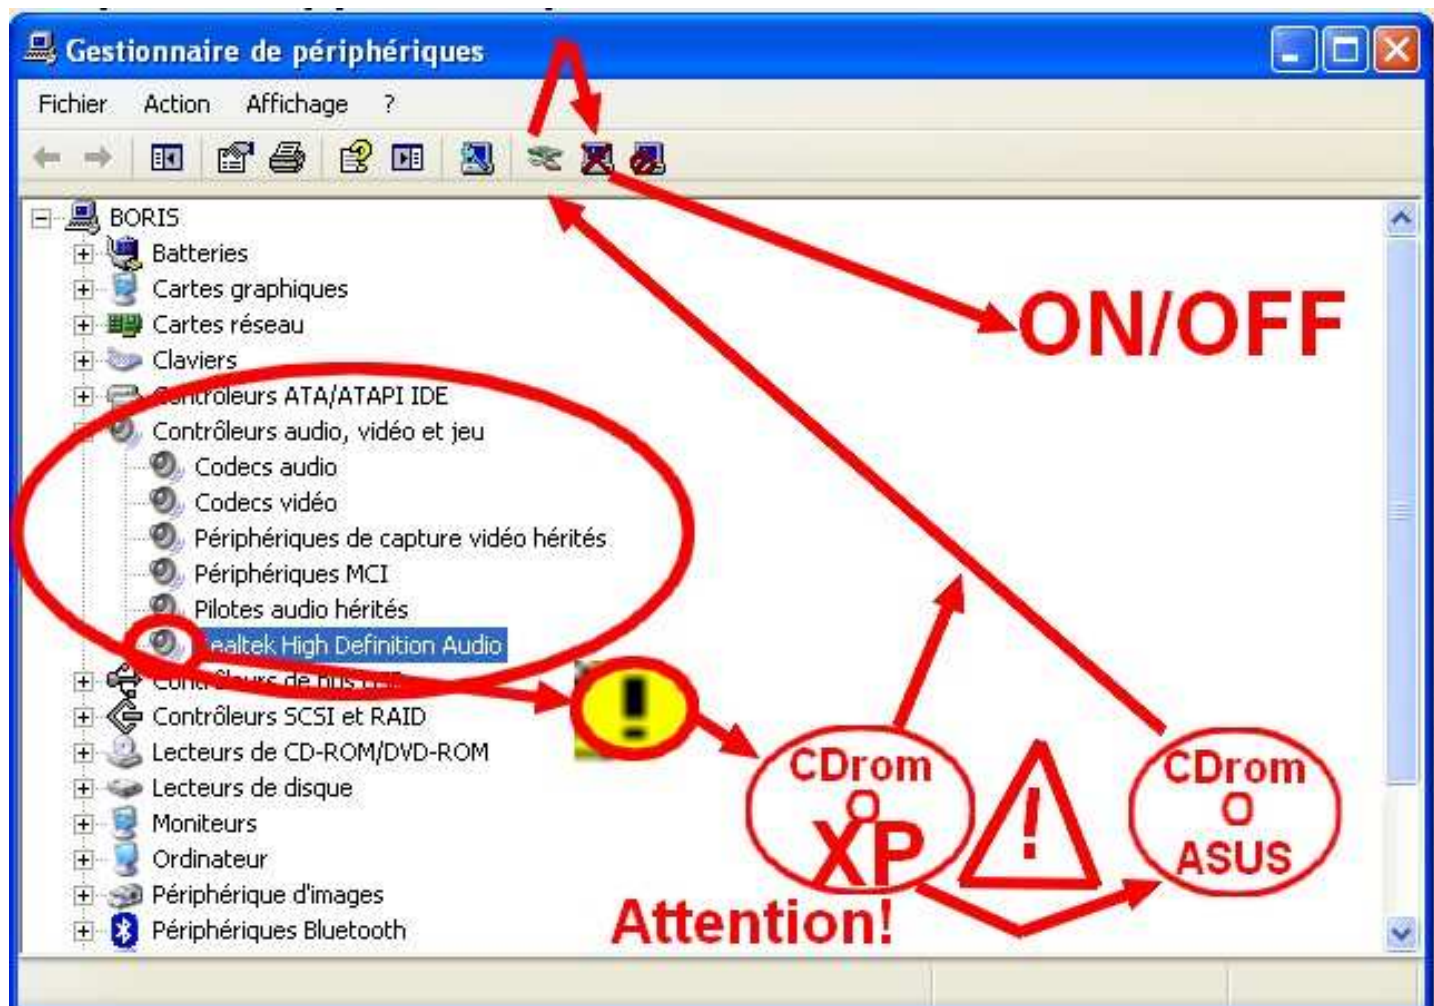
Gestionnaire de périphériques

Fichier Action Affichage ?

BORIS
Batteries
Cartes graphiques
Cartes réseau
Claviers
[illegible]trôleurs ATA/ATAPI IDE
Contrôleurs audio, vidéo et jeu
Codecs audio
Codecs vidéo
Périphériques de capture vidéo hérités
Périphériques MCI
Pilotes audio hérités
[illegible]ealtek High Definition Audio
Cont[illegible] de bus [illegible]
Contrôleurs SCSI et RAID
Lecteurs de CD-ROM/DVD-ROM
Lecteurs de disque
Moniteurs
Ordinateur
Périphérique d'images
Périphériques Bluetooth

ON/OFF

CDrom
O
XP

CDrom
O
ASUS

Attention!